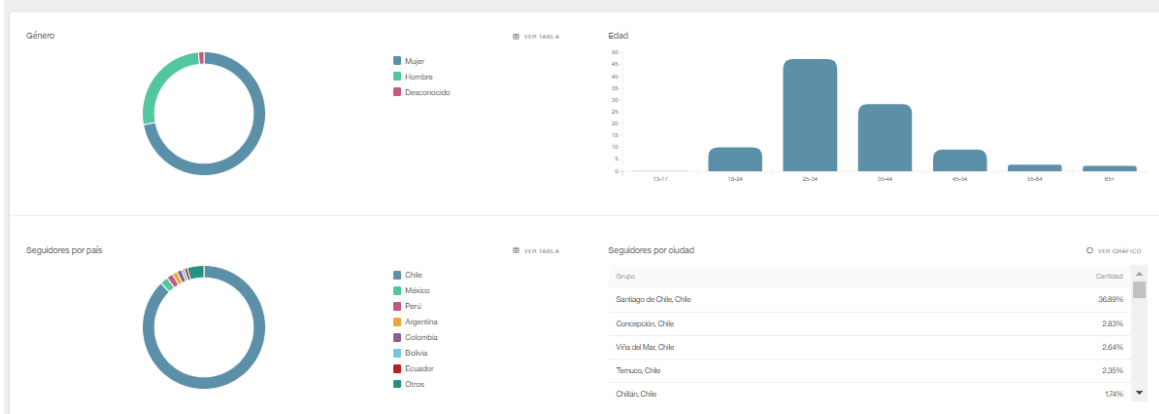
Género

VER TABLA

Mujer
Hombre
Desconocido

Edad

50
45
40
35
30
25
20
15
10
5
0

13-17
18-24
25-34
35-44
45-54
55-64
65+

Seguidores por país

VER TABLA

Chile
México
Perú
Argentina
Colombia
Bolivia
Ecuador
Otros

Seguidores por ciudad

VER GRÁFICO

| Grupo | Cantidad |
|---|---|
| Santiago de Chile, Chile | 36,89% |
| Concepción, Chile | 2,83% |
| Viña del Mar, Chile | 2,64% |
| Temuco, Chile | 2,35% |
| Chillán, Chile | 1,74% |